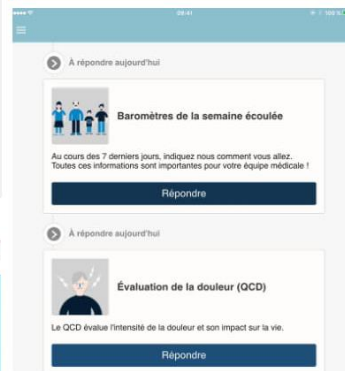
09:41

100 %

À répondre aujourd'hui

Baromètres de la semaine écoulée

Au cours des 7 derniers jours, indiquez nous comment vous allez. Toutes ces informations sont importantes pour votre équipe médicale !

Répondre

À répondre aujourd'hui

Évaluation de la douleur (QCD)

Le QCD évalue l'intensité de la douleur et son impact sur la vie.

Répondre